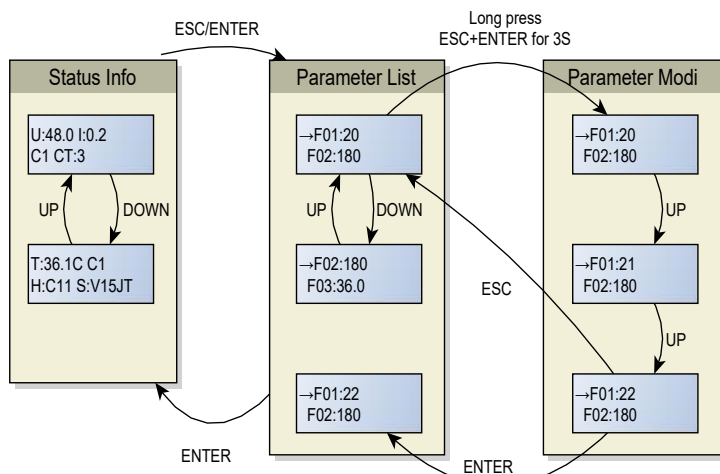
ESC/ENTER

Long press
ESC+ENTER for 3S

Status Info

U:48.0 I:0.2
C1 CT:3

UP

DOWN

T:36.1C C1
H:C11 S:V15JT

Parameter List

→F01:20
F02:180

UP

DOWN

→F02:180
F03:36.0

→F01:22
F02:180

Parameter Modi

→F01:20
F02:180

UP

→F01:21
F02:180

UP

→F01:22
F02:180

ESC

ENTER

ENTER